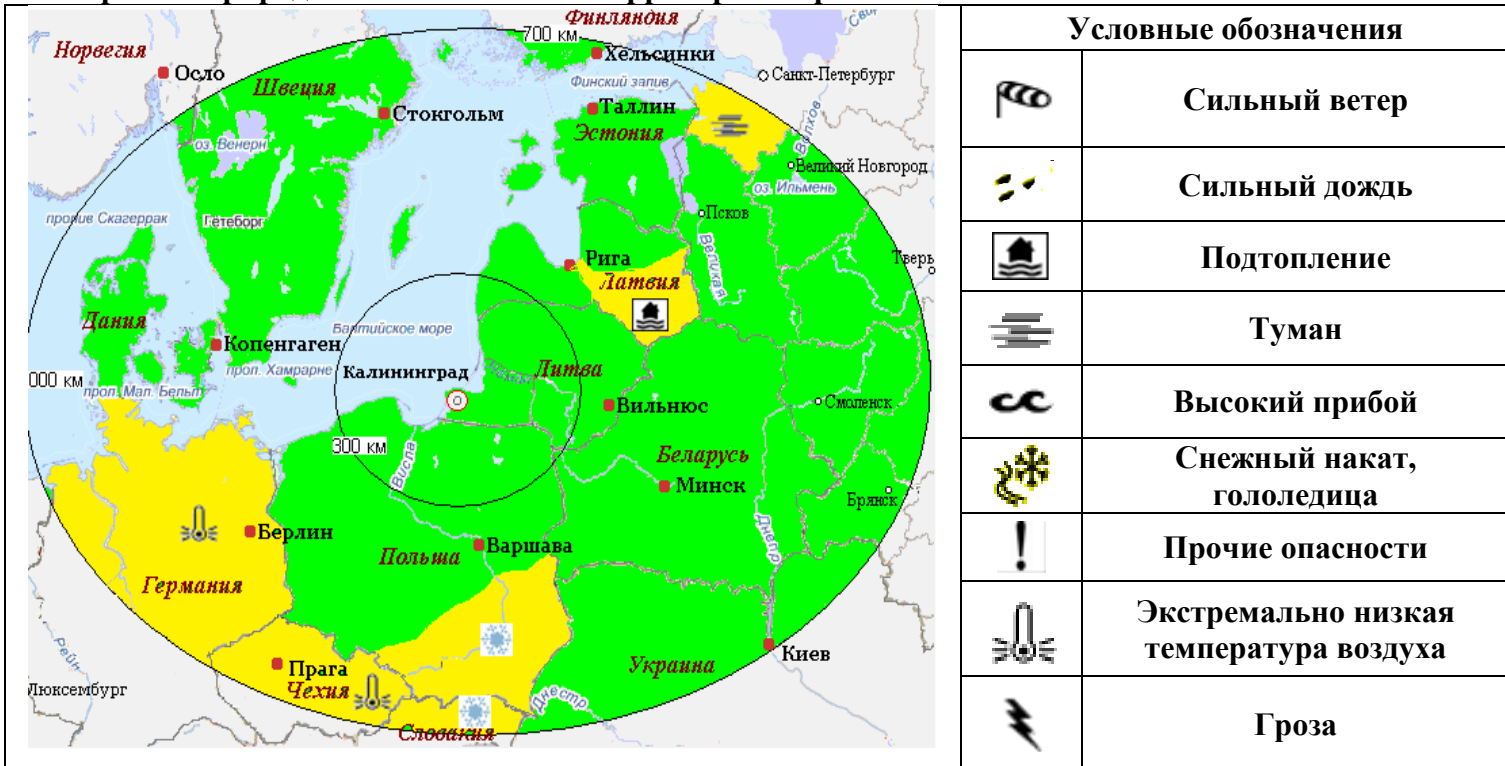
Финляндия
700 км
Норвегия
Осло
Хельсинки
Финский залив
Санкт-Петербург
Швеция
Стокгольм
Таллин
Эстония
оз. Венерн
Великий Новгород
оз. Ильмень
пролив Скагеррак
Гетеборг
Псков
Рига
Великая
Тверь
Латвия
Дания
Балтийское море
Копенгаген
Калининград
Литва
000 км
прол. Хамрарне
прол. Мал. Бельт
Вильнюс
Смоленск
300 км
Беларусь
Висла
Минск
Брянск
Берлин
Польша
Варшава
Днепр
Германия
Рейн
Прага
Киев
Люксембург
Чехия
Украина
Днестр
Словакия

| Условные обозначения | |
|---|---|
| | Сильный ветер |
| | Сильный дождь |
| | Подтопление |
| | Туман |
| | Высокий прибой |
| | Снежный накат, гололедица |
| ! | Прочие опасности |
| | Экстремально низкая температура воздуха |
| | Гроза |